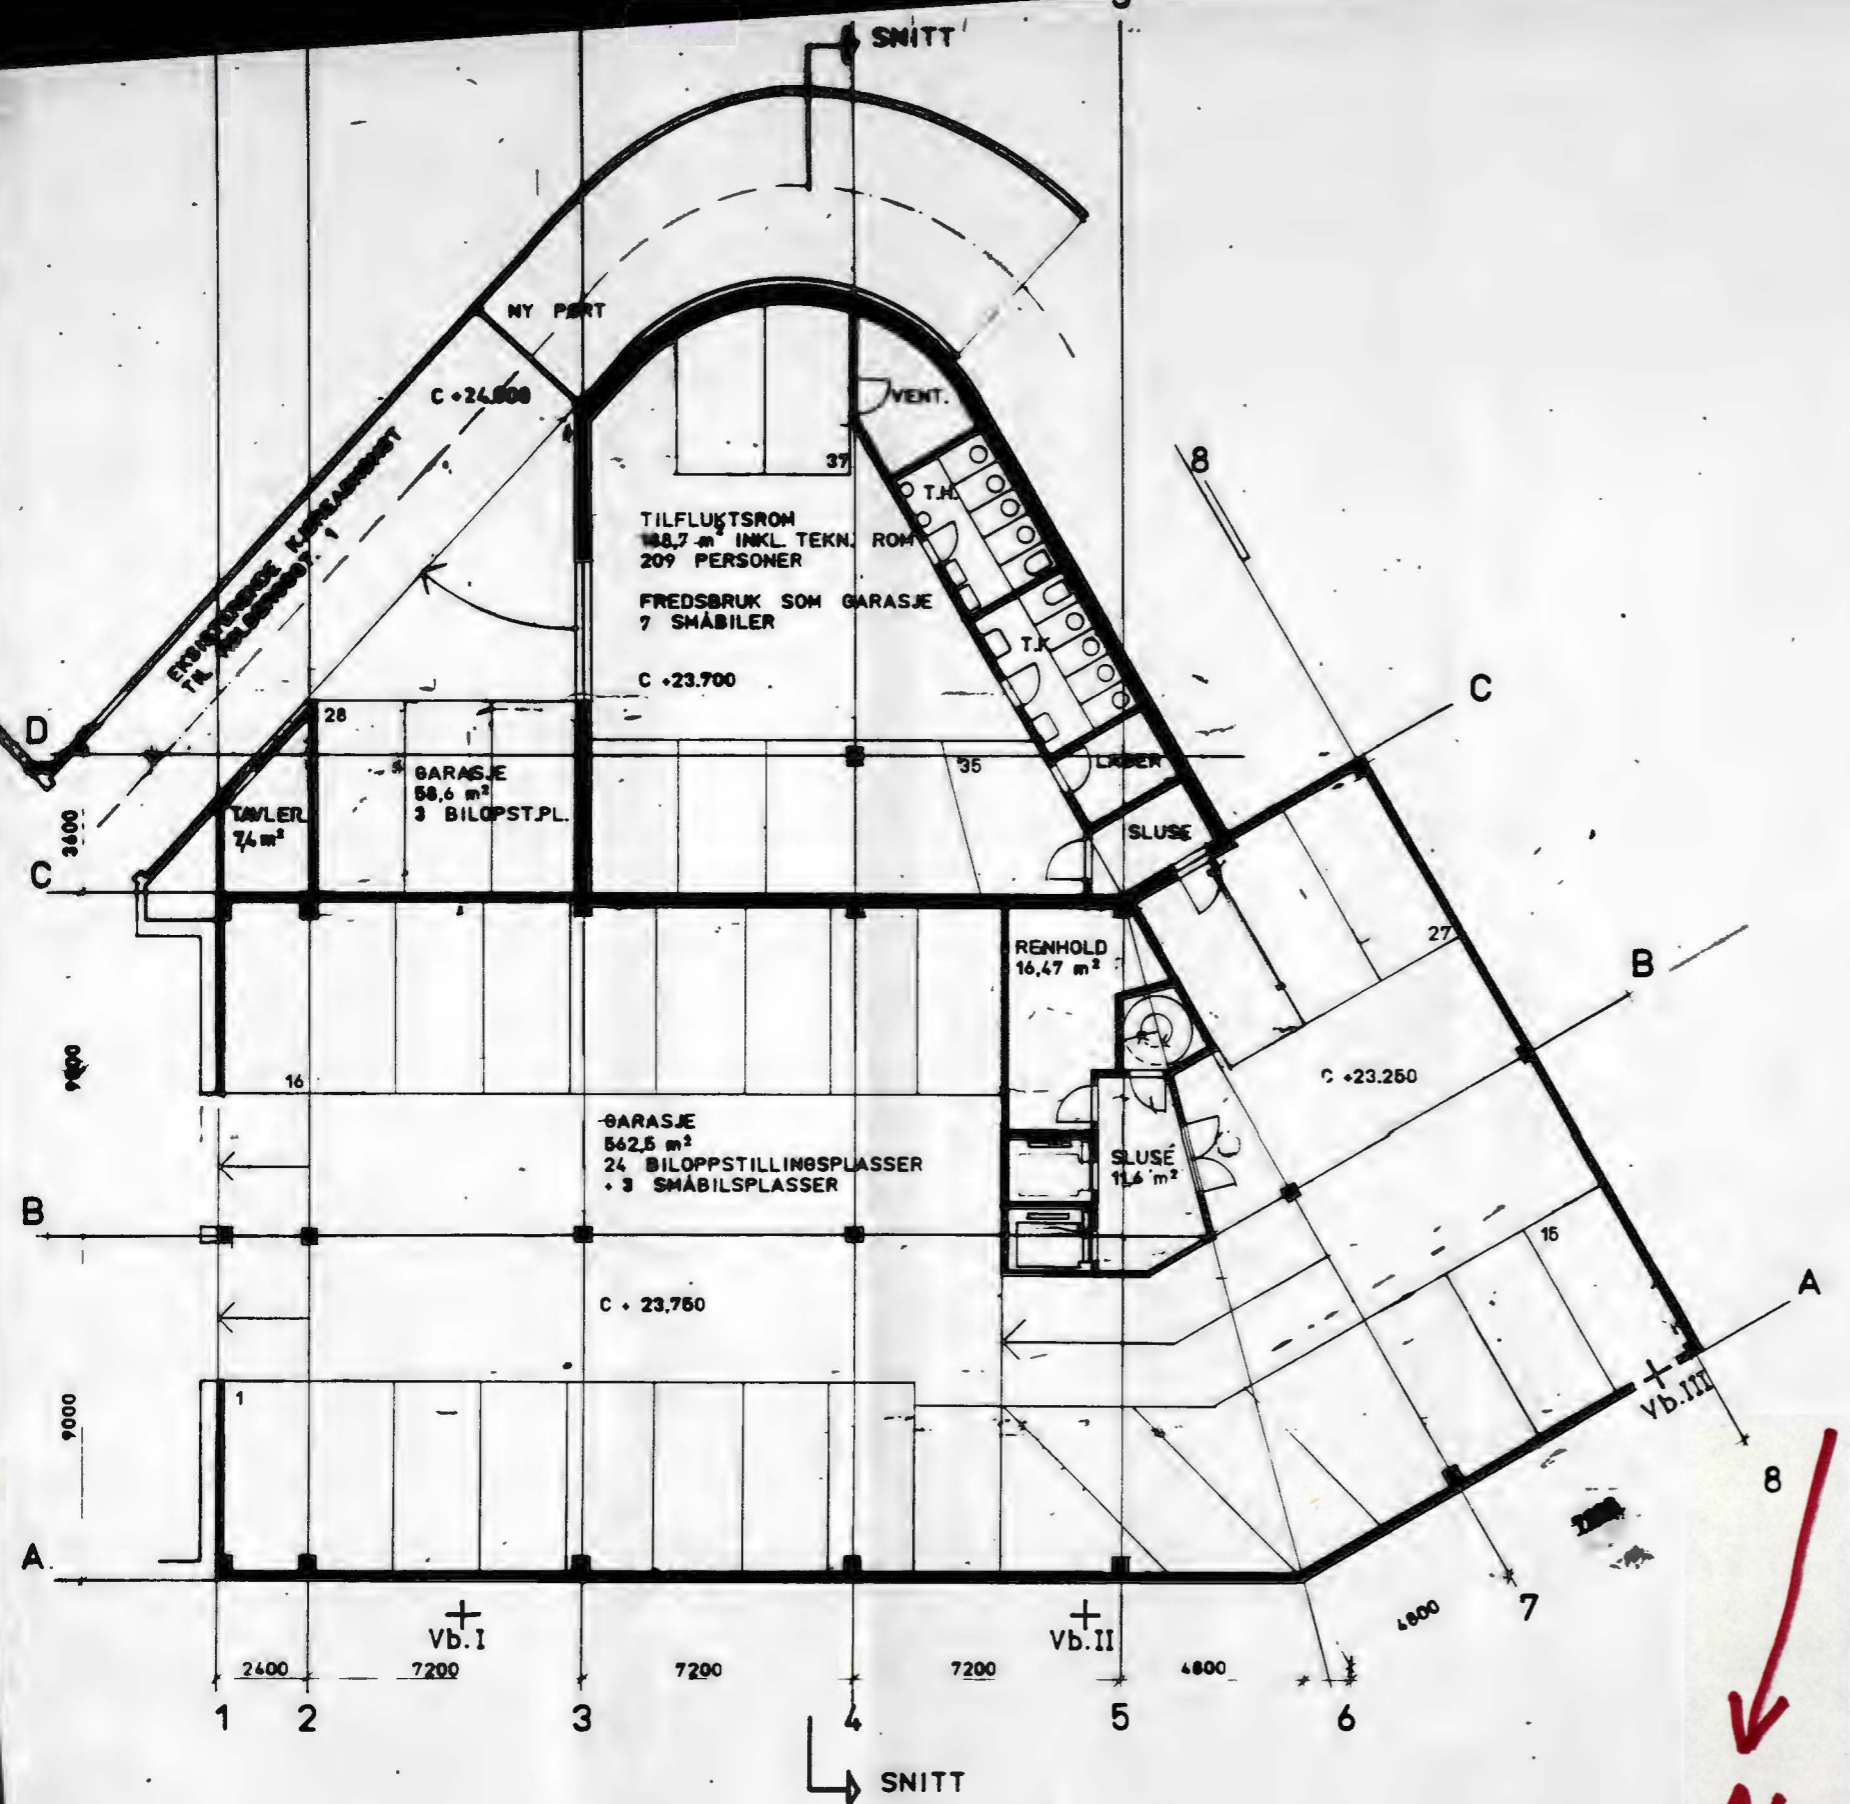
SNITT

NY PORT

C +24.000

VENT.

37

8

T.H.

TILFLUKTSROM
188,7 m² INKL. TEKN. ROM
209 PERSONER

FREDSBRUK SOM GARASJE
7 SMÅBILER

T.K.

C +23.700

C

D

28

GARASJE
58,6 m²
3 BILOPST.PL.

35

LAGER

TAVLER
7,4 m²

3600

SLUSE

C

RENHOLD
16,47 m²

27

B

16

C +23.250

GARASJE
562,5 m²
24 BILOPPSTILLINGSPLASSER
+ 3 SMÅBILSPLASSER

SLUSE
11,6 m²

B

15

C + 23.750

A

1

Vb.III

9000

8

A

Vb.I

Vb.II

4800

7

2400

7200

7200

7200

4800

1

2

3

4

5

6

SNITT